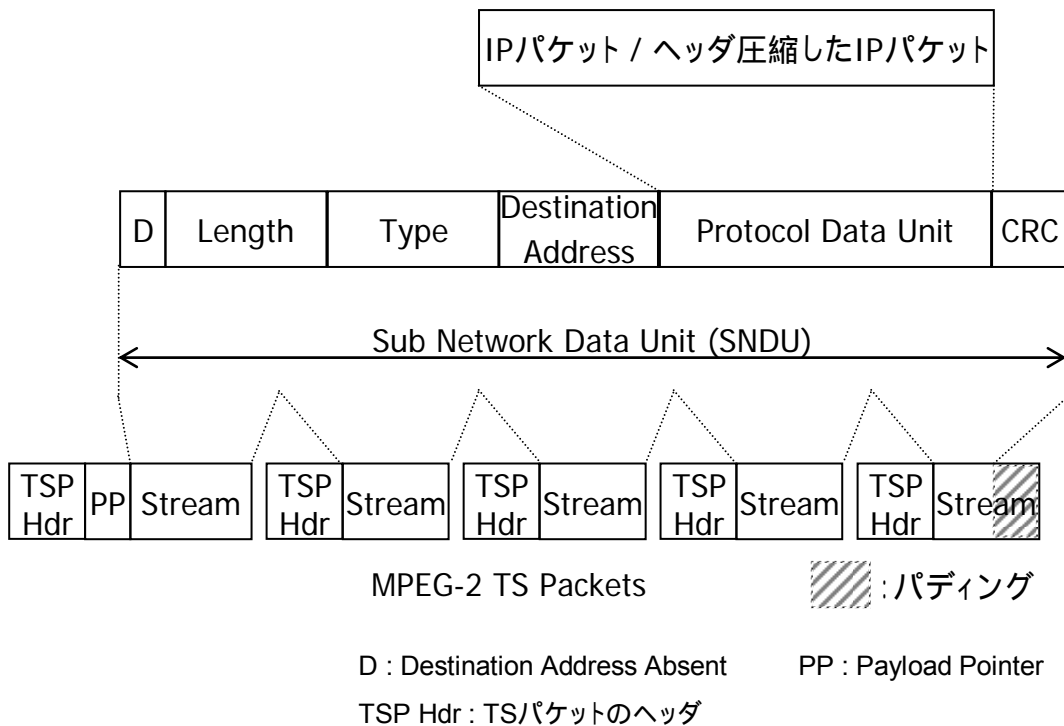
IPパケット / ヘッダ圧縮したIPパケット

| D | Length | Type | Destination Address | Protocol Data Unit | CRC |
|---|---|---|---|---|---|

Sub Network Data Unit (SNDU)

| TSP Hdr | PP | Stream |
|---|---|---|

| TSP Hdr | Stream |
|---|---|

| TSP Hdr | Stream |
|---|---|

| TSP Hdr | Stream |
|---|---|

| TSP Hdr | Stream |
|---|---|

MPEG-2 TS Packets

: パディング

D : Destination Address Absent

PP : Payload Pointer

TSP Hdr : TSパケットのヘッダ